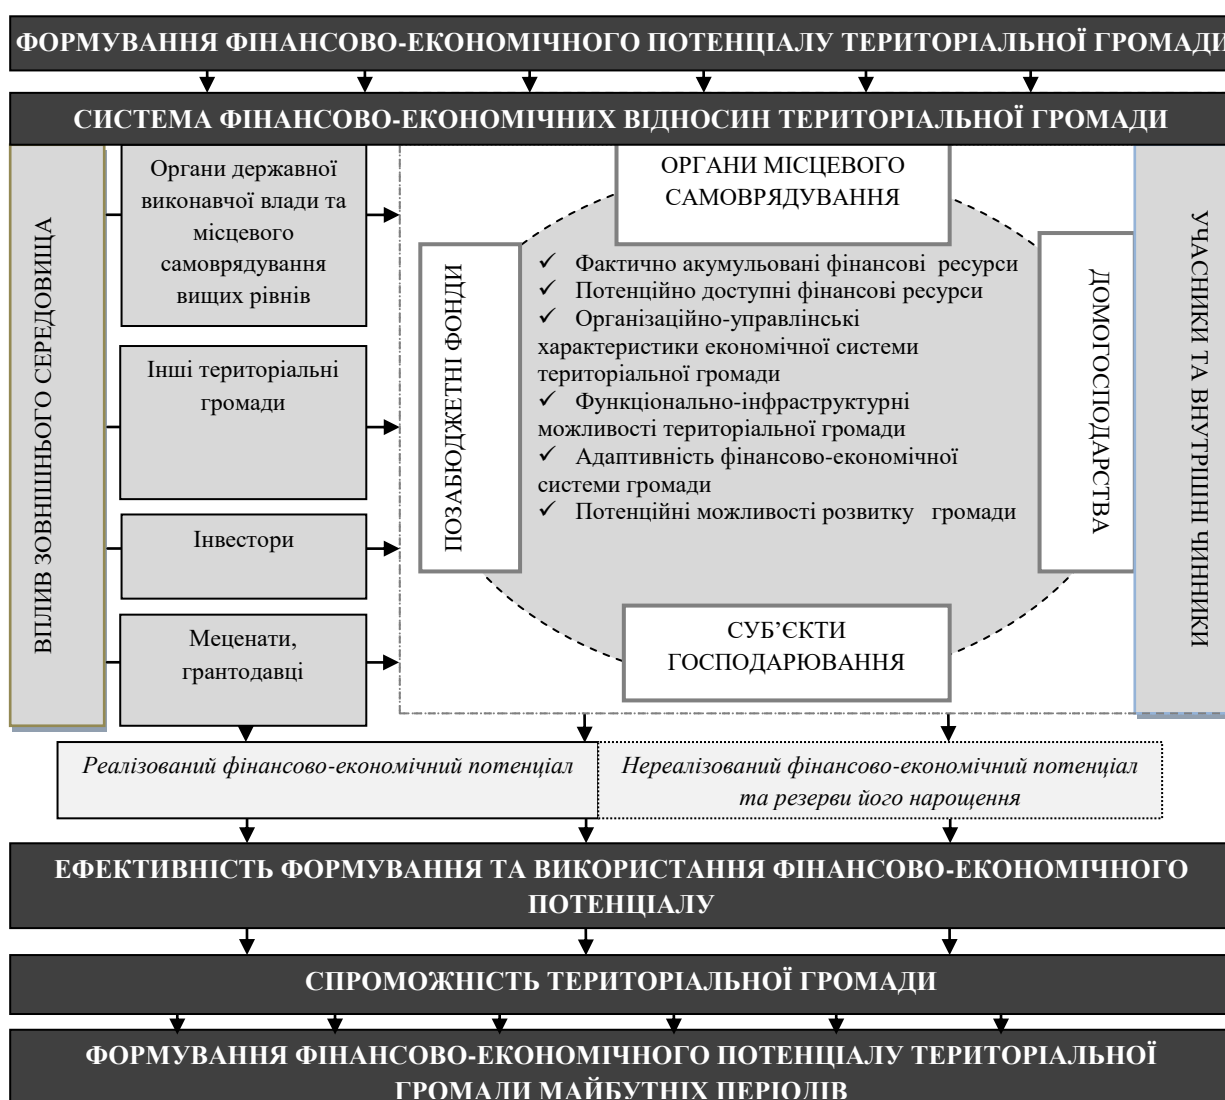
ФОРМУВАННЯ ФІНАНСОВО-ЕКОНОМІЧНОГО ПОТЕНЦІАЛУ ТЕРИТОРІАЛЬНОЇ ГРОМАДИ

СИСТЕМА ФІНАНСОВО-ЕКОНОМІЧНИХ ВІДНОСИН ТЕРИТОРІАЛЬНОЇ ГРОМАДИ

ВПЛИВ ЗОВНІШНЬОГО СЕРЕДОВИЩА

Органи державної виконавчої влади та місцевого самоврядування вищих рівнів

Інші територіальні громади

Інвестори

Меценати, грантодавці

ОРГАНИ МІСЦЕВОГО САМОВРЯДУВАННЯ

ПОЗАБЮДЖЕТНІ ФОНДИ

✓ Фактично акумульовані фінансові ресурси
✓ Потенційно доступні фінансові ресурси
✓ Організаційно-управлінські характеристики економічної системи територіальної громади
✓ Функціонально-інфраструктурні можливості територіальної громади
✓ Адаптивність фінансово-економічної системи громади
✓ Потенційні можливості розвитку громади

ДОМОГОСПОДАРСТВА

СУБ'ЄКТИ ГОСПОДАРЮВАННЯ

УЧАСНИКИ ТА ВНУТРІШНІ ЧИННИКИ

Реалізований фінансово-економічний потенціал

Нереалізований фінансово-економічний потенціал та резерви його нарощення

ЕФЕКТИВНІСТЬ ФОРМУВАННЯ ТА ВИКОРИСТАННЯ ФІНАНСОВО-ЕКОНОМІЧНОГО ПОТЕНЦІАЛУ

СПРОМОЖНІСТЬ ТЕРИТОРІАЛЬНОЇ ГРОМАДИ

ФОРМУВАННЯ ФІНАНСОВО-ЕКОНОМІЧНОГО ПОТЕНЦІАЛУ ТЕРИТОРІАЛЬНОЇ ГРОМАДИ МАЙБУТНІХ ПЕРІОДІВ